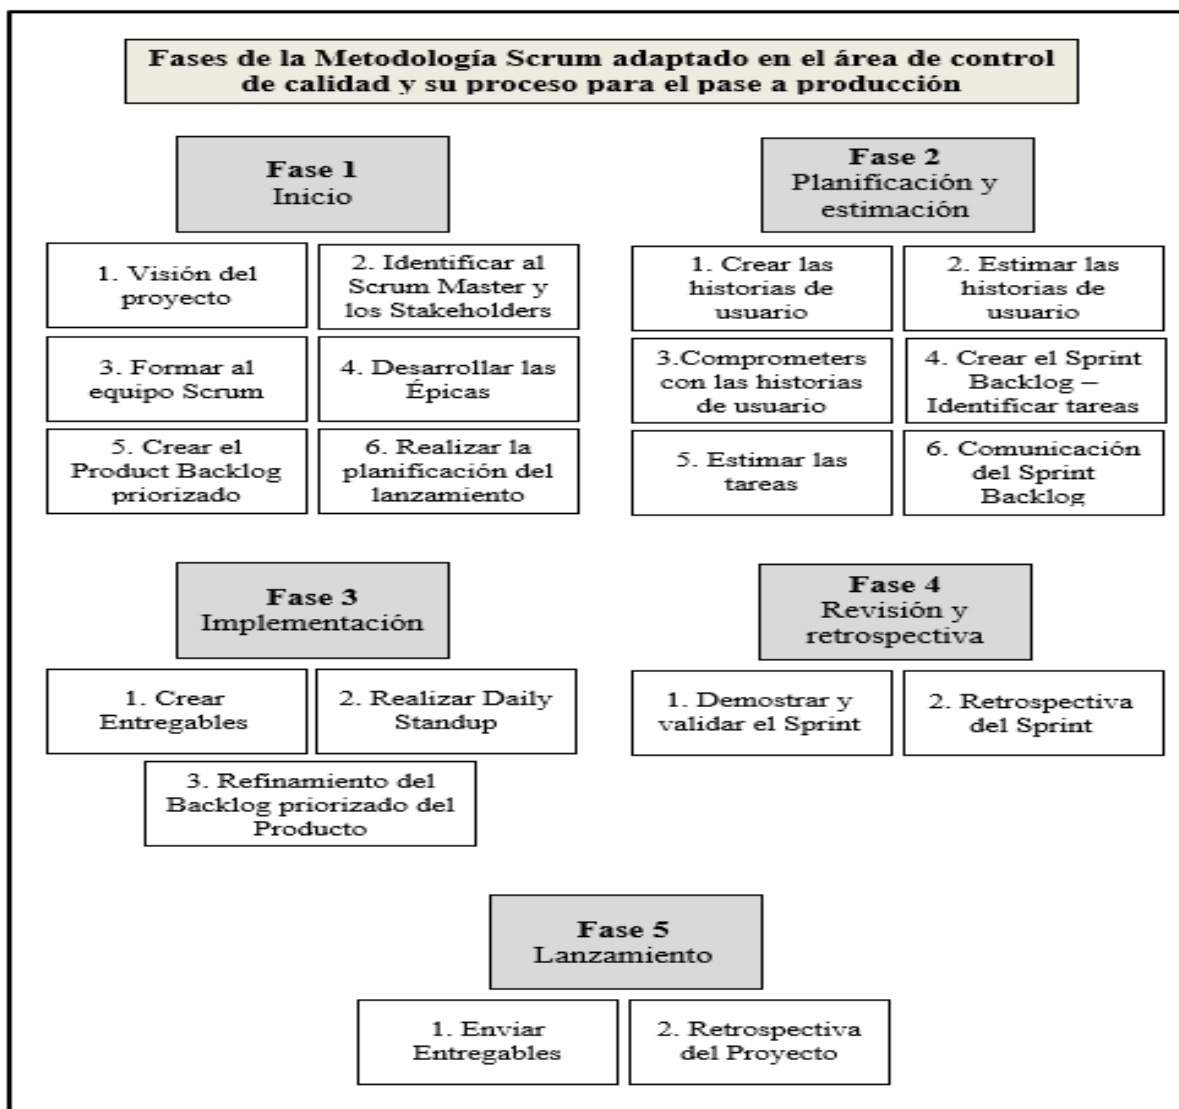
Fases de la Metodología Scrum adaptado en el área de control de calidad y su proceso para el pase a producción

Fase 1
Inicio

1. Visión del proyecto

2. Identificar al Scrum Master y los Stakeholders

3. Formar al equipo Scrum

4. Desarrollar las Épicas

5. Crear el Product Backlog priorizado

6. Realizar la planificación del lanzamiento

Fase 2
Planificación y estimación

1. Crear las historias de usuario

2. Estimar las historias de usuario

3.Comprometers con las historias de usuario

4. Crear el Sprint Backlog – Identificar tareas

5. Estimar las tareas

6. Comunicación del Sprint Backlog

Fase 3
Implementación

1. Crear Entregables

2. Realizar Daily Standup

3. Refinamiento del Backlog priorizado del Producto

Fase 4
Revisión y retrospectiva

1. Demostrar y validar el Sprint

2. Retrospectiva del Sprint

Fase 5
Lanzamiento

1. Enviar Entregables

2. Retrospectiva del Proyecto